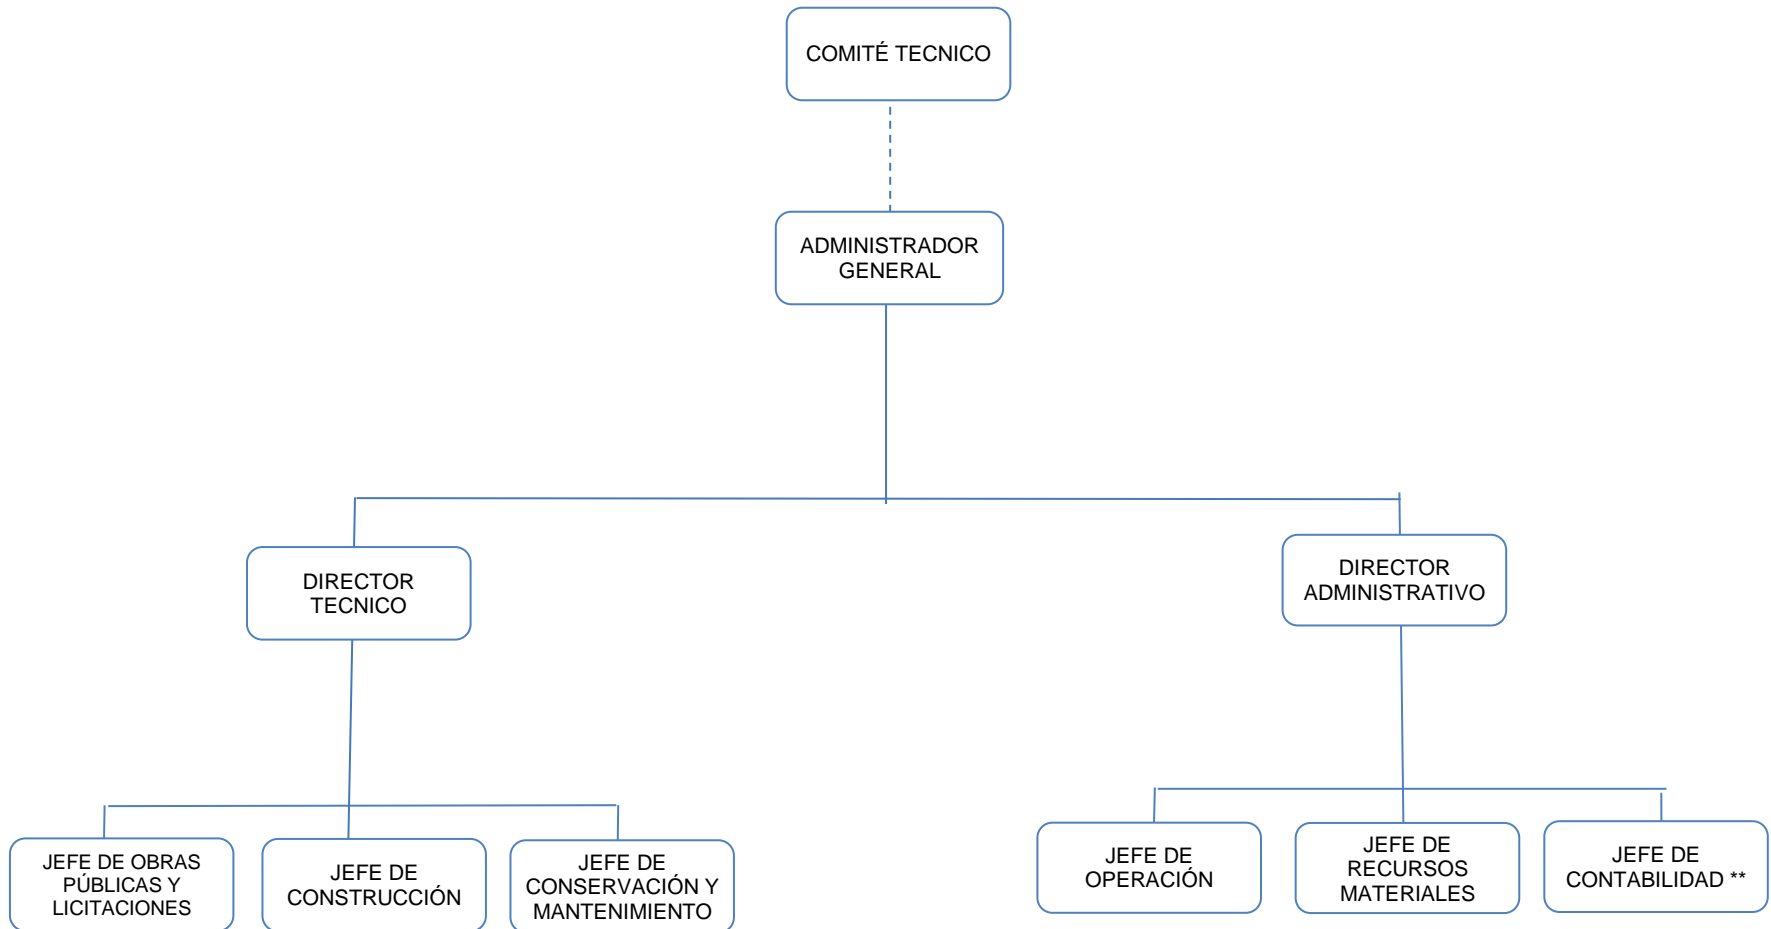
COMITÉ TECNICO

ADMINISTRADOR GENERAL

DIRECTOR TECNICO

DIRECTOR ADMINISTRATIVO

JEFE DE OBRAS PÚBLICAS Y LICITACIONES

JEFE DE CONSTRUCCIÓN

JEFE DE CONSERVACIÓN Y MANTENIMIENTO

JEFE DE OPERACIÓN

JEFE DE RECURSOS MATERIALES

JEFE DE CONTABILIDAD **